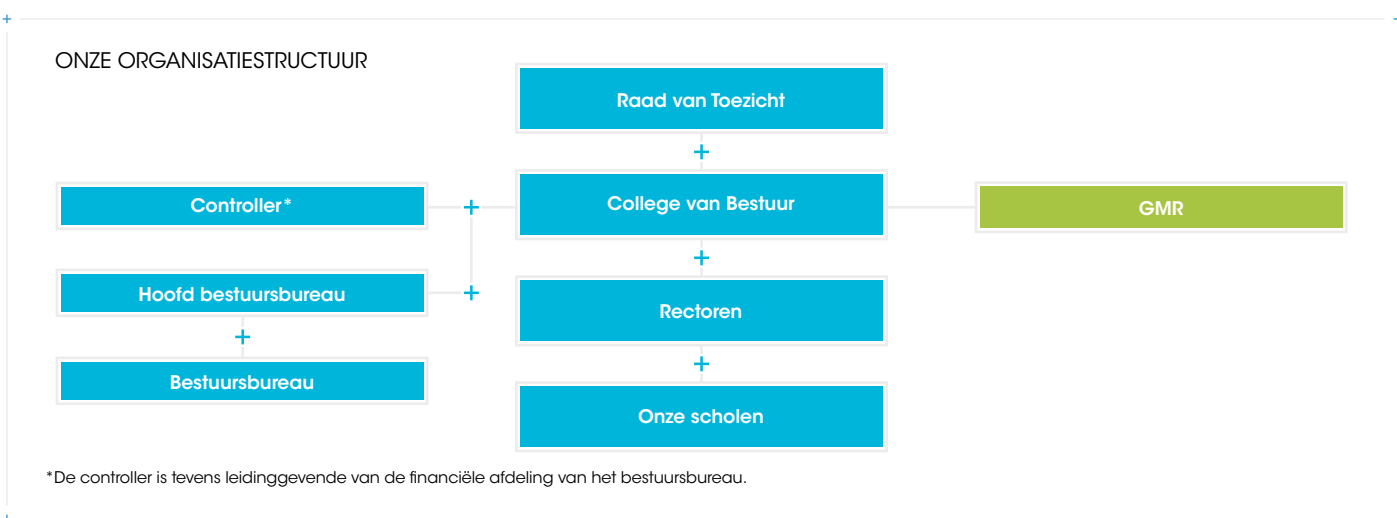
ONZE ORGANISATIESTRUCTUUR

Raad van Toezicht

Controller*

College van Bestuur

GMR

Hoofd bestuursbureau

Rectoren

Bestuursbureau

Onze scholen

*De controller is tevens leidinggevende van de financiële afdeling van het bestuursbureau.